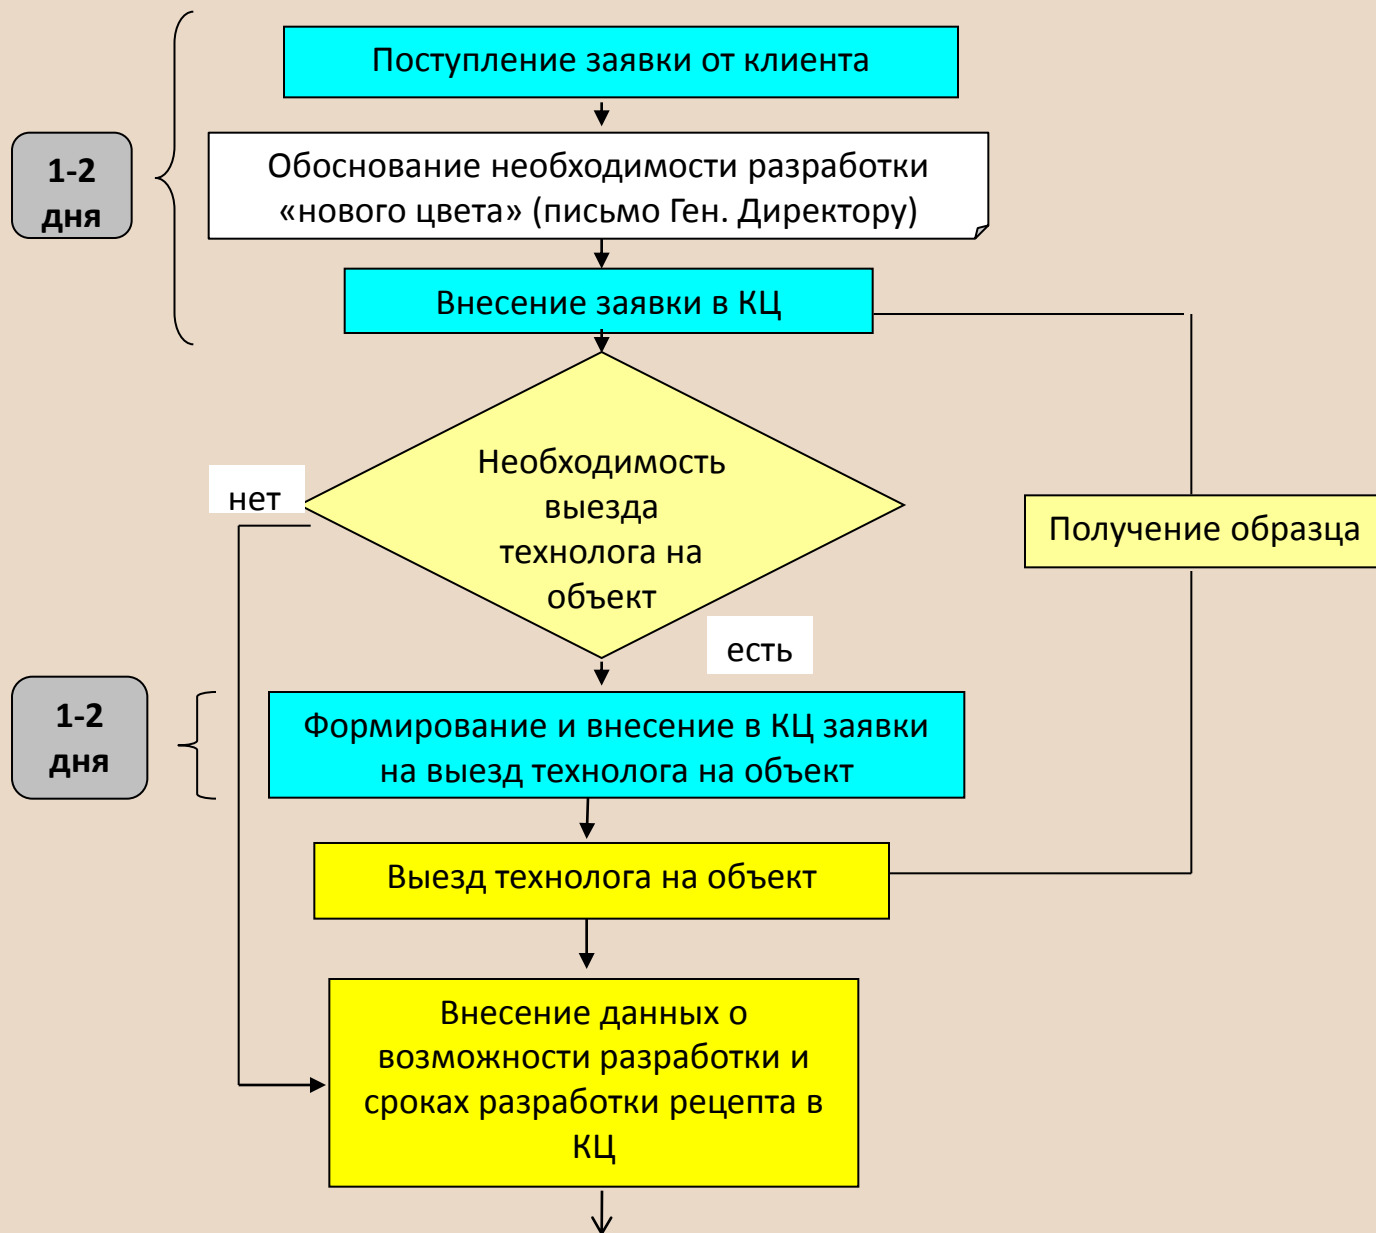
1-2
дня

Поступление заявки от клиента

Обоснование необходимости разработки «нового цвета» (письмо Ген. Директору)

Внесение заявки в КЦ

Необходимость выезда технолога на объект

нет

есть

Получение образца

1-2
дня

Формирование и внесение в КЦ заявки на выезд технолога на объект

Выезд технолога на объект

Внесение данных о возможности разработки и сроках разработки рецепта в КЦ